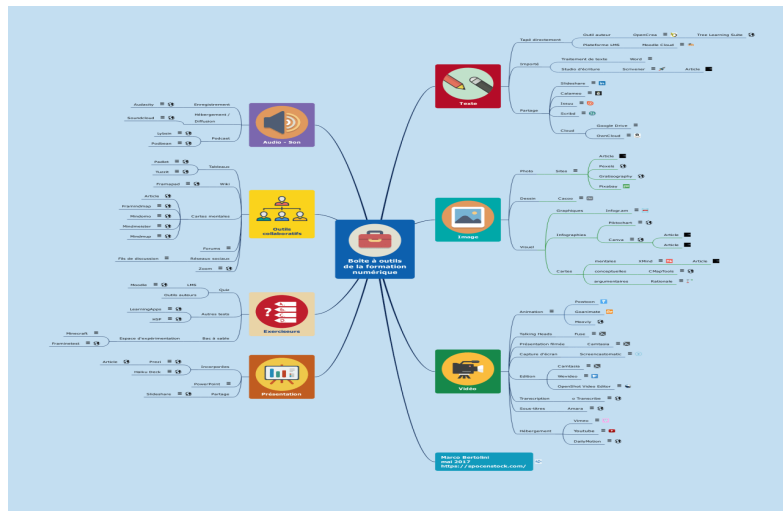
Boîte à outils de la formation numérique

Texte
Tapé directement
Outil auteur
OpenCrea
Tree Learning Suite
Plateforme LMS
Moodle Cloud
Importé
Traitement de texte
Word
Studio d'écriture
Scrivener
Article
Partage
Slideshare
Calameo
Issuu
Scribd
Cloud
Google Drive
OwnCloud

Image
Photo
Sites
Article
Pexels
Gratisography
Pixabay
Dessin
Cacoo
Visuel
Graphiques
Infogram
Infographie
Piktochart
Canva
Article
Article
Cartes
mentales
XMind
Article
conceptuelles
CMapTools
argumentatives
Rationale

Vidéo
Animation
Powtoon
Goanimate
Moovly
Talking Heads
Fuse
Présentation filmée
Camtasia
Capture d'écran
Screencastomatic
Édition
Camtasia
Wevideo
OpenShot Video Editor
Transcription
o Transcribe
Sous-titres
Amara
Hébergement
Vimeo
Youtube
DailyMotion

Marco Bertolini
mai 2017
https://spacenstock.com/

Audio - Son
Audacity
Enregistrement
Soundcloud
Hébergement / Diffusion
Lybsin
Podbean
Podcast

Outils collaboratifs
Padlet
Tableaux
Trello
Framapad
Wiki
Article
Cartes mentales
Framindmap
Mindomo
Mindmeister
Mindmap
Forums
Fils de discussion
Réseaux sociaux
Zoom

Exerciseurs
Moodle
LMS
Quiz
Outils auteurs
LearningApps
Autres tests
H5P
Minecraft
Bac à sable
Framinetest
Espace d'expérimentation

Présentation
Article
Prezi
Storyboards
Haiku Deck
PowerPoint
Slideshare
Partage